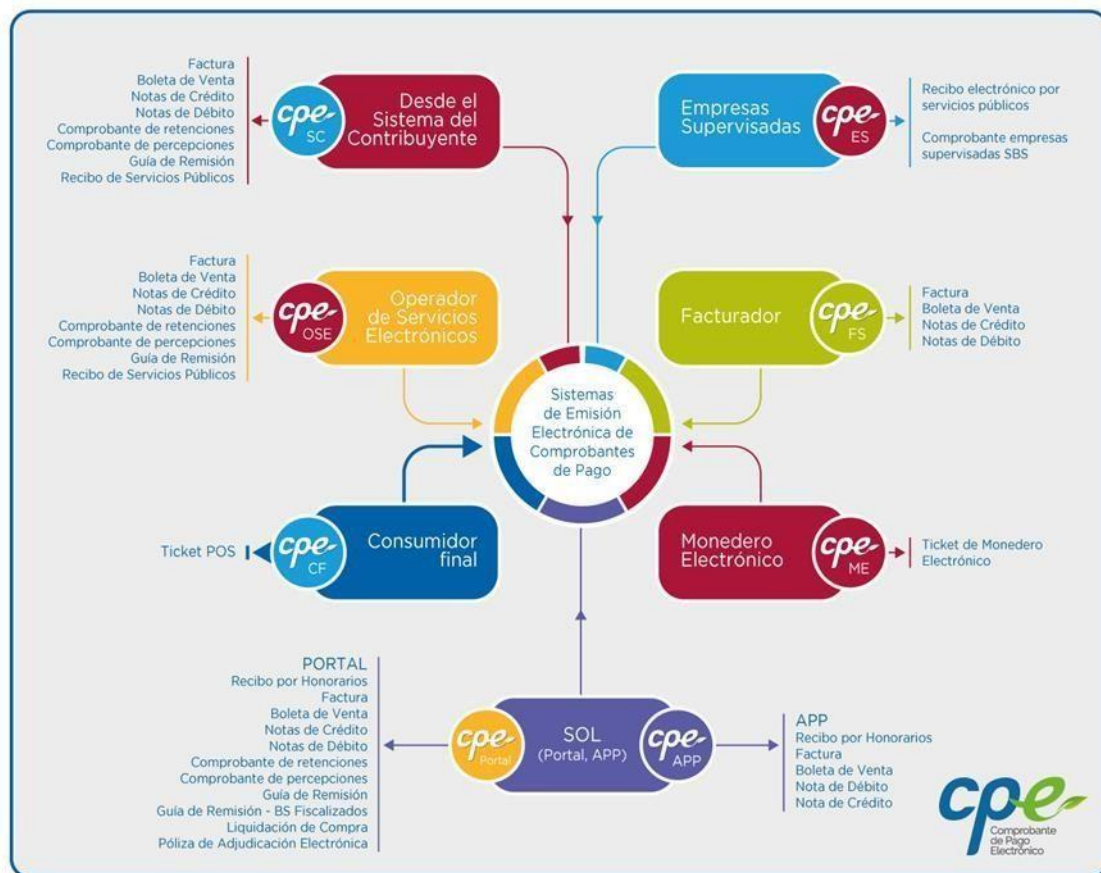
Factura
Boleta de Venta
Notas de Crédito
Notas de Débito
Comprobante de retenciones
Comprobante de percepciones
Guía de Remisión
Recibo de Servicios Públicos

cpe SC

Desde el Sistema del Contribuyente

Empresas Supervisadas

cpe ES

Recibo electrónico por servicios públicos

Comprobante empresas supervisadas SBS

Factura
Boleta de Venta
Notas de Crédito
Notas de Débito
Comprobante de retenciones
Comprobante de percepciones
Guía de Remisión
Recibo de Servicios Públicos

cpe OSE

Operador de Servicios Electrónicos

Facturador

cpe FS

Factura
Boleta de Venta
Notas de Crédito
Notas de Débito

Sistemas de Emisión Electrónica de Comprobantes de Pago

Ticket POS

cpe CF

Consumidor final

Monedero Electrónico

cpe ME

Ticket de Monedero Electrónico

PORTAL
Recibo por Honorarios
Factura
Boleta de Venta
Notas de Crédito
Notas de Débito
Comprobante de retenciones
Comprobante de percepciones
Guía de Remisión
Guía de Remisión - BS Fiscalizados
Liquidación de Compra
Póliza de Adjudicación Electrónica

cpe Portal

SOL (Portal, APP)

cpe APP

APP
Recibo por Honorarios
Factura
Boleta de Venta
Nota de Débito
Nota de Crédito

cpe
Comprobante de Pago Electrónico